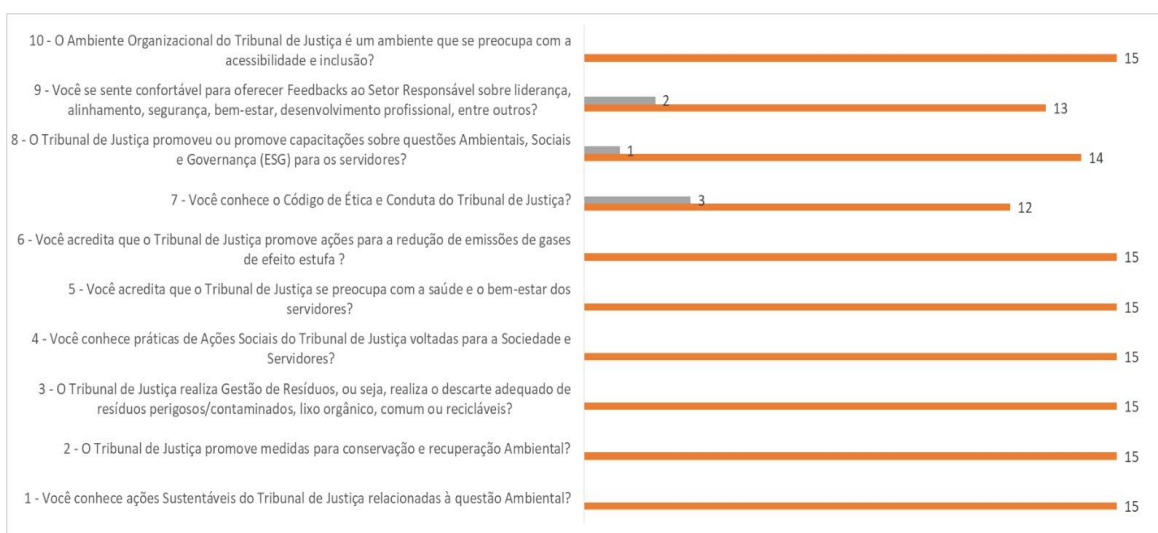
10 - O Ambiente Organizacional do Tribunal de Justiça é um ambiente que se preocupa com a acessibilidade e inclusão?

15

9 - Você se sente confortável para oferecer Feedbacks ao Setor Responsável sobre liderança, alinhamento, segurança, bem-estar, desenvolvimento profissional, entre outros?

2

13

8 - O Tribunal de Justiça promoveu ou promove capacitações sobre questões Ambientais, Sociais e Governança (ESG) para os servidores?

1

14

7 - Você conhece o Código de Ética e Conduta do Tribunal de Justiça?

3

12

6 - Você acredita que o Tribunal de Justiça promove ações para a redução de emissões de gases de efeito estufa ?

15

5 - Você acredita que o Tribunal de Justiça se preocupa com a saúde e o bem-estar dos servidores?

15

4 - Você conhece práticas de Ações Sociais do Tribunal de Justiça voltadas para a Sociedade e Servidores?

15

3 - O Tribunal de Justiça realiza Gestão de Resíduos, ou seja, realiza o descarte adequado de resíduos perigosos/contaminados, lixo orgânico, comum ou recicláveis?

15

2 - O Tribunal de Justiça promove medidas para conservação e recuperação Ambiental?

15

1 - Você conhece ações Sustentáveis do Tribunal de Justiça relacionadas à questão Ambiental?

15